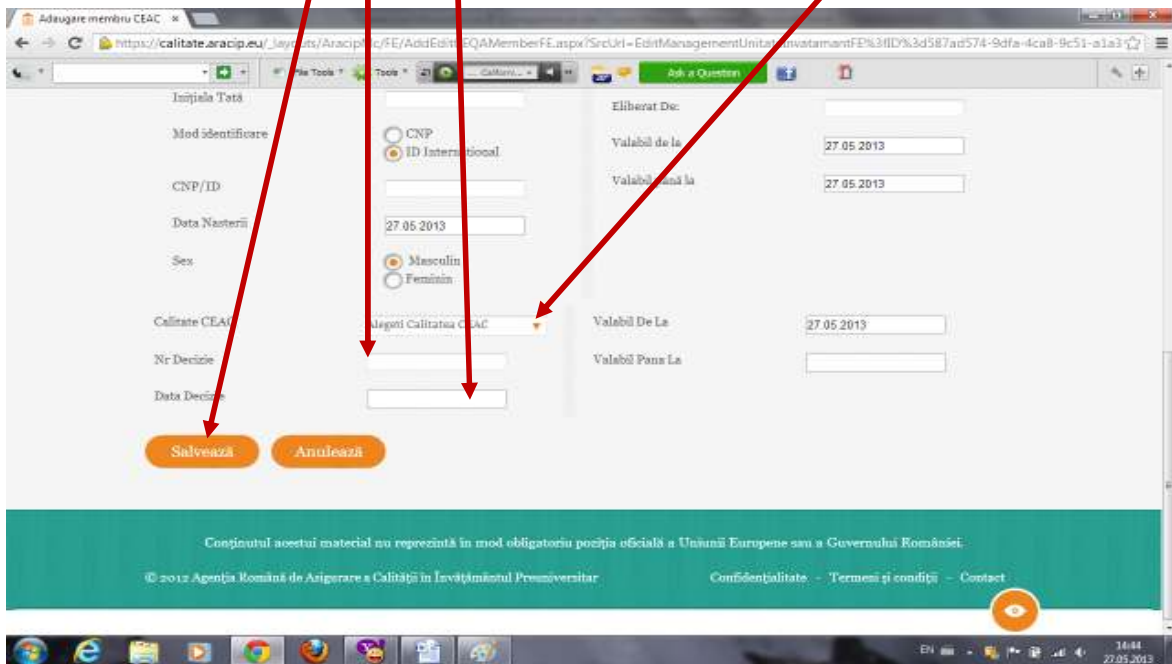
Adaugare membru CEAC ×

https://calitate.aracip.eu/_layouts/Aracip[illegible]/FE/AddEdit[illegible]EQAMemberFE.aspx?SrcUrl=EditManagementUnitat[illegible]nvatamantFE%3fID%3d587ad574-9dfa-4ca8-9c51-a1a3

File Tools  Tools  Ask a Question

Inițiala Tată

Mod identificare
CNP
ID International

CNP/ID

Data Nasterii 27.05.2013

Sex
Masculin
Feminin

Eliberat De:

Valabil de la 27.05.2013

Valabil până la 27.05.2013

Calitate CEAC Alegeti Calitatea CEAC

Nr Decizie

Data Decizie

Valabil De La 27.05.2013

Valabil Pana La

Salvează Anulează

Conținutul acestui material nu reprezintă în mod obligatoriu poziția oficială a Uniunii Europene sau a Guvernului României.

© 2012 Agenția Română de Asigurare a Calității în Învățământul Preuniversitar

Confidențialitate - Termeni și condiții - Contact

EN 14:44 27.05.2013